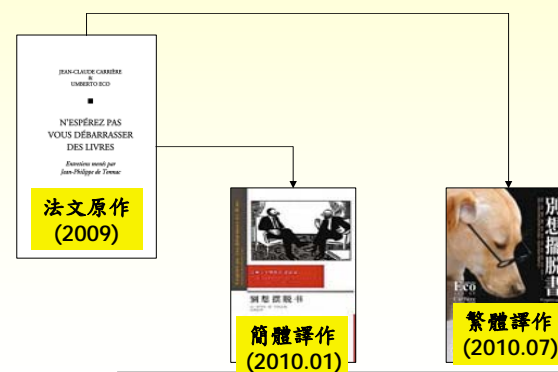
JEAN-CLAUDE CARRIÈRE
&
UMBERTO ECO

N'ESPÉREZ PAS VOUS DÉBARRASSER DES LIVRES

Entretiens menés par Jean-Philippe de Tonnac

法文原作
(2009)

别想摆脱书

簡體譯作
(2010.01)

別想擺脫書

Eco

繁體譯作
(2010.07)